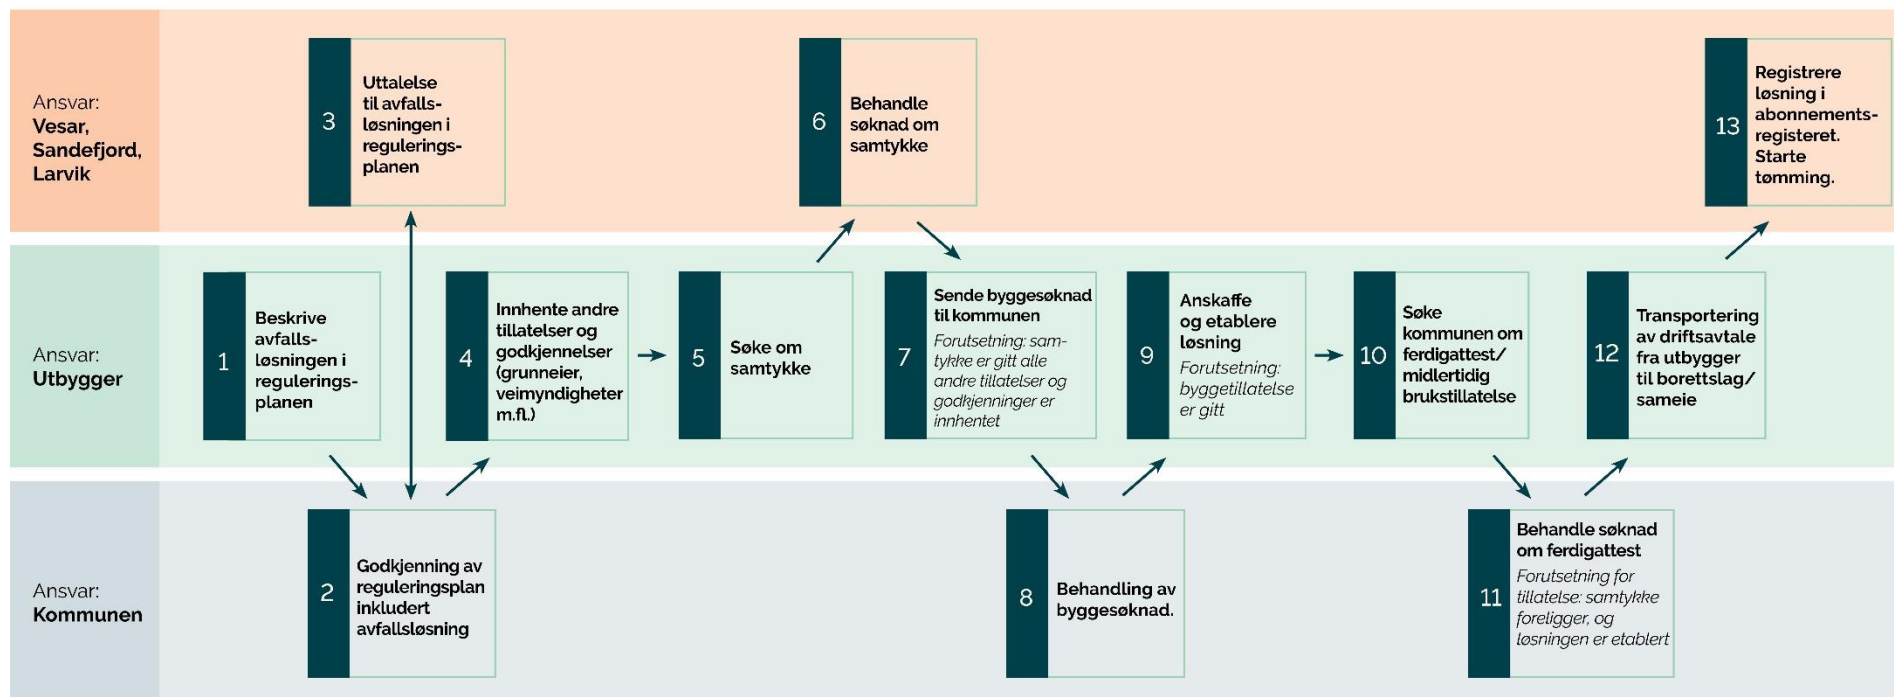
Ansvar:
Vesar, Sandefjord, Larvik

3 Uttalelse til avfallsløsningen i reguleringsplanen

6 Behandle søknad om samtykke

13 Registrere løsning i abonnementsregisteret. Starte tømming.

Ansvar:
Utbygger

1 Beskrive avfallsløsningen i reguleringsplanen

4 Innhente andre tillatelser og godkjennelser (grunneier, veimyndigheter m.fl.)

5 Søke om samtykke

7 Sende byggesøknad til kommunen
Forutsetning: samtykke er gitt alle andre tillatelser og godkjenninger er innhentet

9 Anskaffe og etablere løsning
Forutsetning: byggetillatelse er gitt

10 Søke kommunen om ferdigattest/ midlertidig brukstillatelse

12 Transportering av driftsavtale fra utbygger til borettslag/ sameie

Ansvar:
Kommunen

2 Godkjenning av reguleringsplan inkludert avfallsløsning

8 Behandling av byggesøknad.

11 Behandle søknad om ferdigattest
Forutsetning for tillatelse: samtykke foreligger, og løsningen er etablert